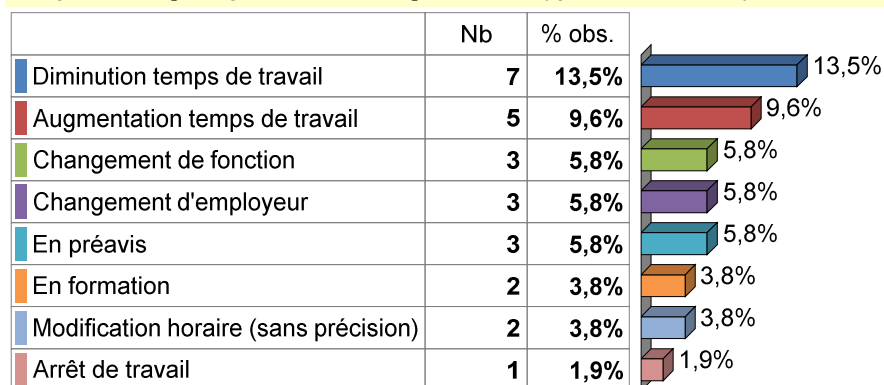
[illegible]

|  | Nb | % obs. |
|---|---|---|
| Diminution temps de travail | 7 | 13,5% |
| Augmentation temps de travail | 5 | 9,6% |
| Changement de fonction | 3 | 5,8% |
| Changement d'employeur | 3 | 5,8% |
| En préavis | 3 | 5,8% |
| En formation | 2 | 3,8% |
| Modification horaire (sans précision) | 2 | 3,8% |
| Arrêt de travail | 1 | 1,9% |

13,5%
9,6%
5,8%
5,8%
5,8%
3,8%
3,8%
1,9%